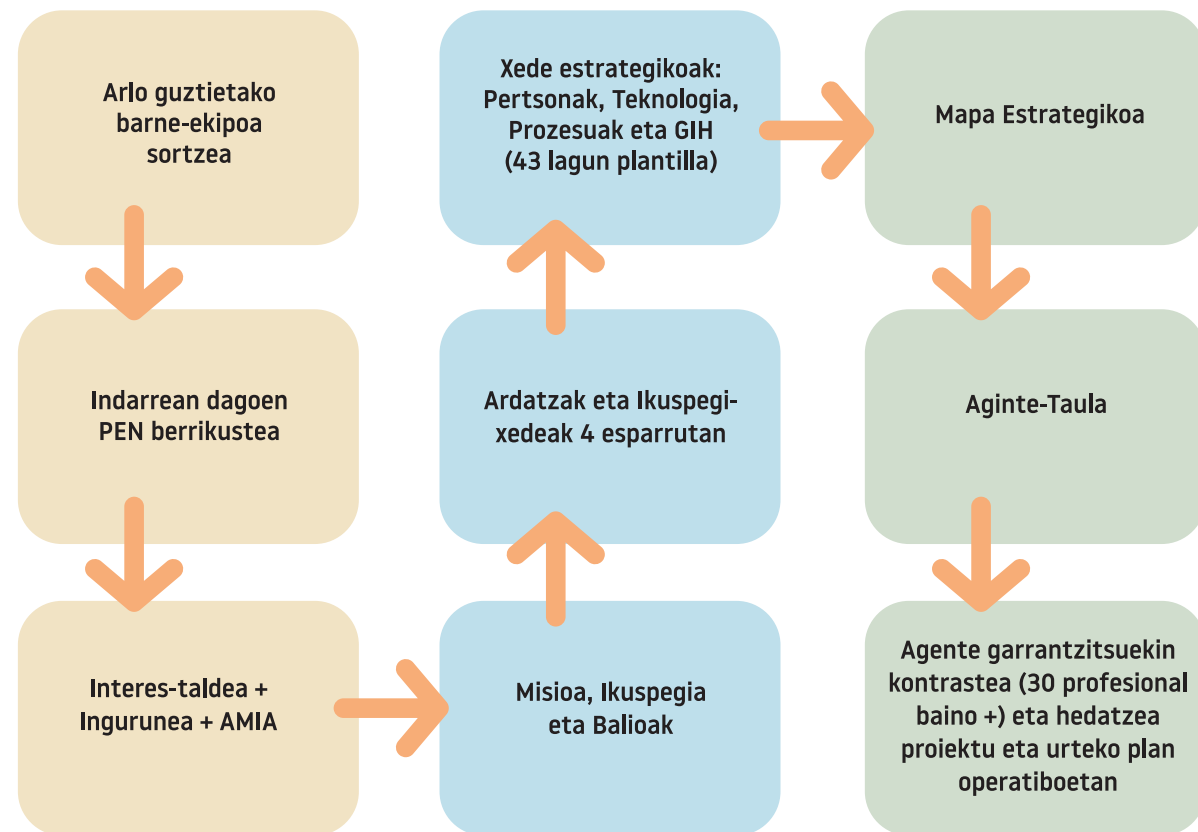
Arlo guztietako barne-ekipoa sortzea

Indarrean dagoen PEN berrikustea

Interes-taldea + Ingurunea + AMIA

Misioa, Ikuspegia eta Balioak

Ardatzak eta Ikuspegi-xedeak 4 esparrutan

Xede estrategikoak: Pertsonak, Teknologia, Prozesuak eta GIH (43 lagun plantilla)

Mapa Estrategikoa

Aginte-Taula

Agente garrantzitsuekin kontrastea (30 profesional baino +) eta hedatzea proiektu eta urteko plan operatiboetan